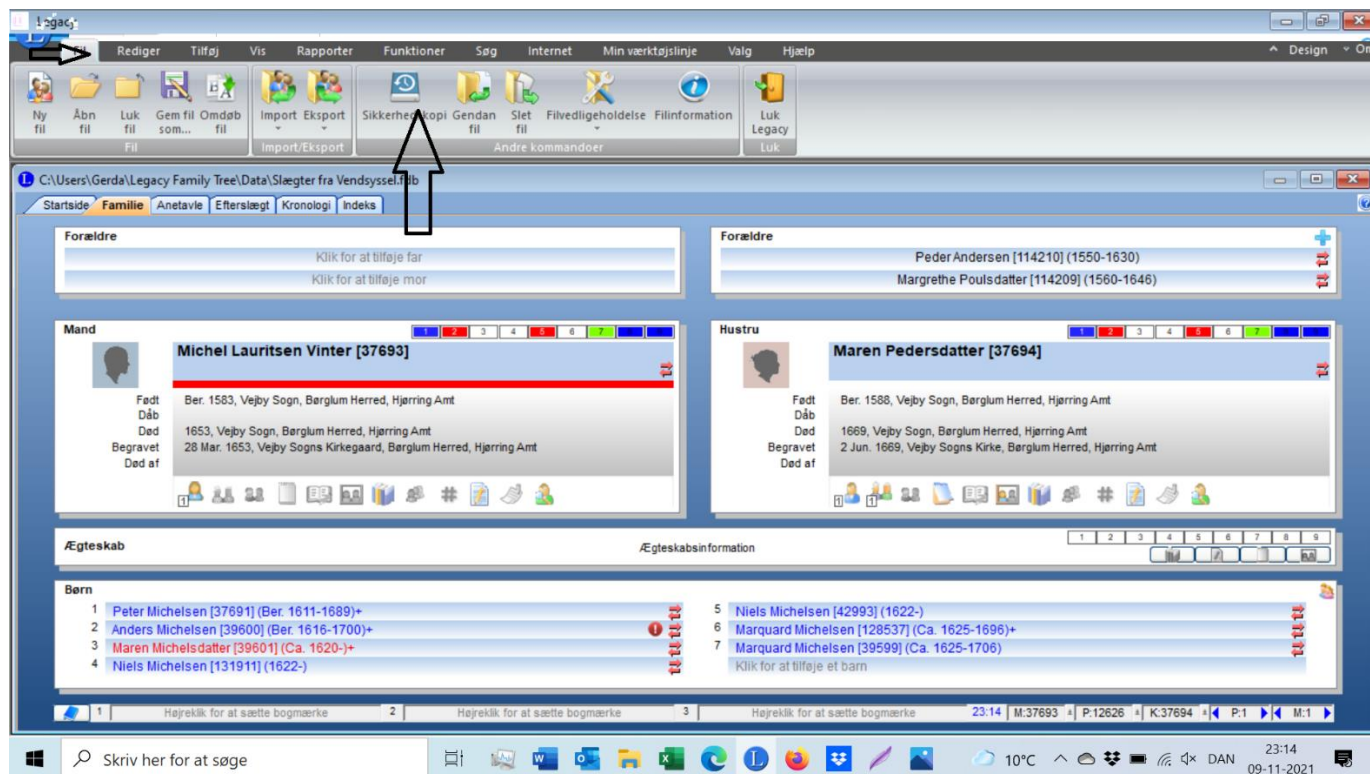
Legacy

Rediger Tilføj Vis Rapporter Funktioner Søg Internet Min værktøjslinje Valg Hjælp
Design

Ny fil Åbn fil Luk fil Gem fil som... Omdøb fil
Fil
Import Eksport
Import/Eksport
Sikkerhedskopi Gendan fil Slet fil Filvedligeholdelse Filinformation
Andre kommandoer
Luk Legacy
Luk

C:\Users\Gerda\Legacy Family Tree\Data\Slægter fra Vendsyssel.fdb

Startside Familie Anetavle Efterslægt Kronologi Indeks

Forældre
Klik for at tilføje far
Klik for at tilføje mor

Forældre
Peder Andersen [114210] (1550-1630)
Margrethe Poulsdatter [114209] (1560-1646)

Mand
1 2 3 4 5 6 7
Michel Lauritsen Vinter [37693]
Født Ber. 1583, Vejby Sogn, Børglum Herred, Hjørring Amt
Dåb
Død 1653, Vejby Sogn, Børglum Herred, Hjørring Amt
Begravet 28 Mar. 1653, Vejby Sogns Kirkegaard, Børglum Herred, Hjørring Amt
Død af

Hustru
1 2 3 4 5 6 7
Maren Pedersdatter [37694]
Født Ber. 1588, Vejby Sogn, Børglum Herred, Hjørring Amt
Dåb
Død 1669, Vejby Sogn, Børglum Herred, Hjørring Amt
Begravet 2 Jun. 1669, Vejby Sogns Kirke, Børglum Herred, Hjørring Amt
Død af

Ægteskab
Ægteskabsinformation
1 2 3 4 5 6 7 8 9

Børn
1 Peter Michelsen [37691] (Ber. 1611-1689)+
2 Anders Michelsen [39600] (Ber. 1616-1700)+
3 Maren Michelsdatter [39601] (Ca. 1620-)+
4 Niels Michelsen [131911] (1622-)
5 Niels Michelsen [42993] (1622-)
6 Marquard Michelsen [128537] (Ca. 1625-1696)+
7 Marquard Michelsen [39599] (Ca. 1625-1706)
Klik for at tilføje et barn

1 Højreklik for at sætte bogmærke 2 Højreklik for at sætte bogmærke 3 Højreklik for at sætte bogmærke 23:14 M:37693 P:12626 K:37694 P:1 M:1

Skriv her for at søge
10°C DAN 23:14 09-11-2021